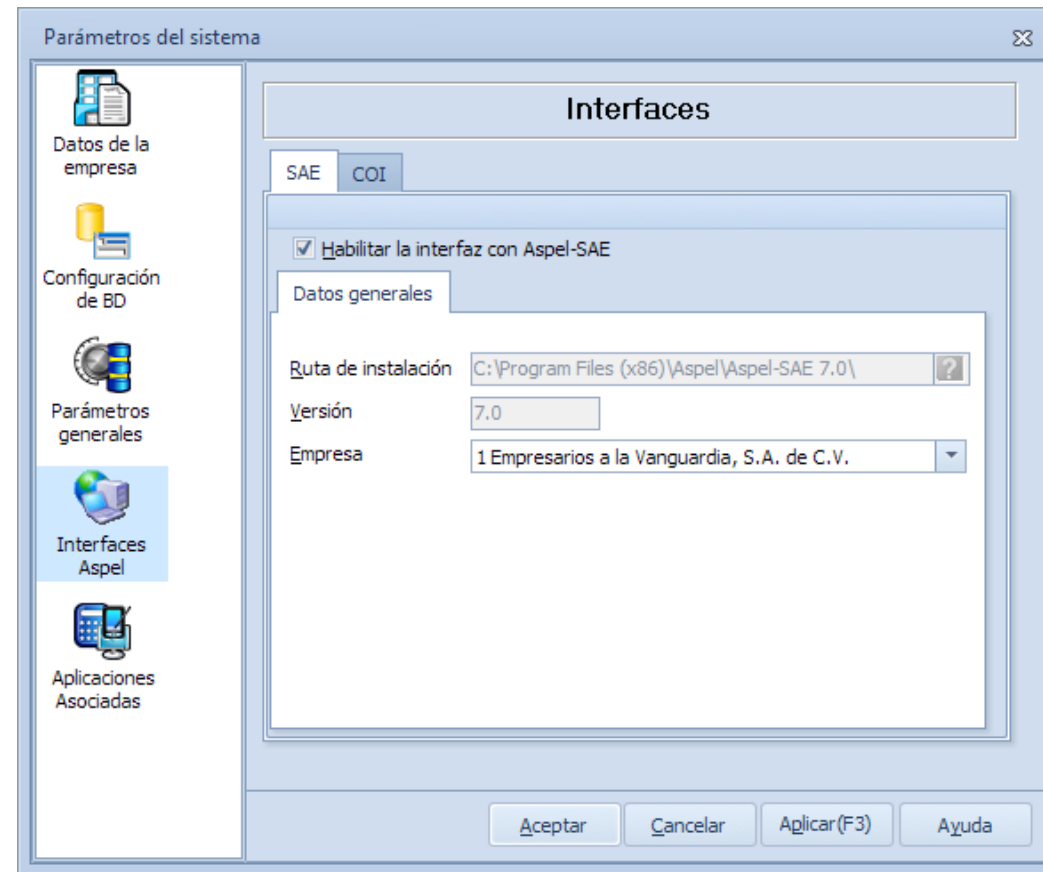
Parámetros del sistema

Datos de la empresa

Configuración de BD

Parámetros generales

Interfaces Aspel

Aplicaciones Asociadas

Interfaces

SAE COI

Habilitar la interfaz con Aspel-SAE

Datos generales

Ruta de instalación C:\Program Files (x86)\Aspel\Aspel-SAE 7.0\

Versión 7.0

Empresa 1 Empresarios a la Vanguardia, S.A. de C.V.

Aceptar Cancelar Aplicar(F3) Ayuda